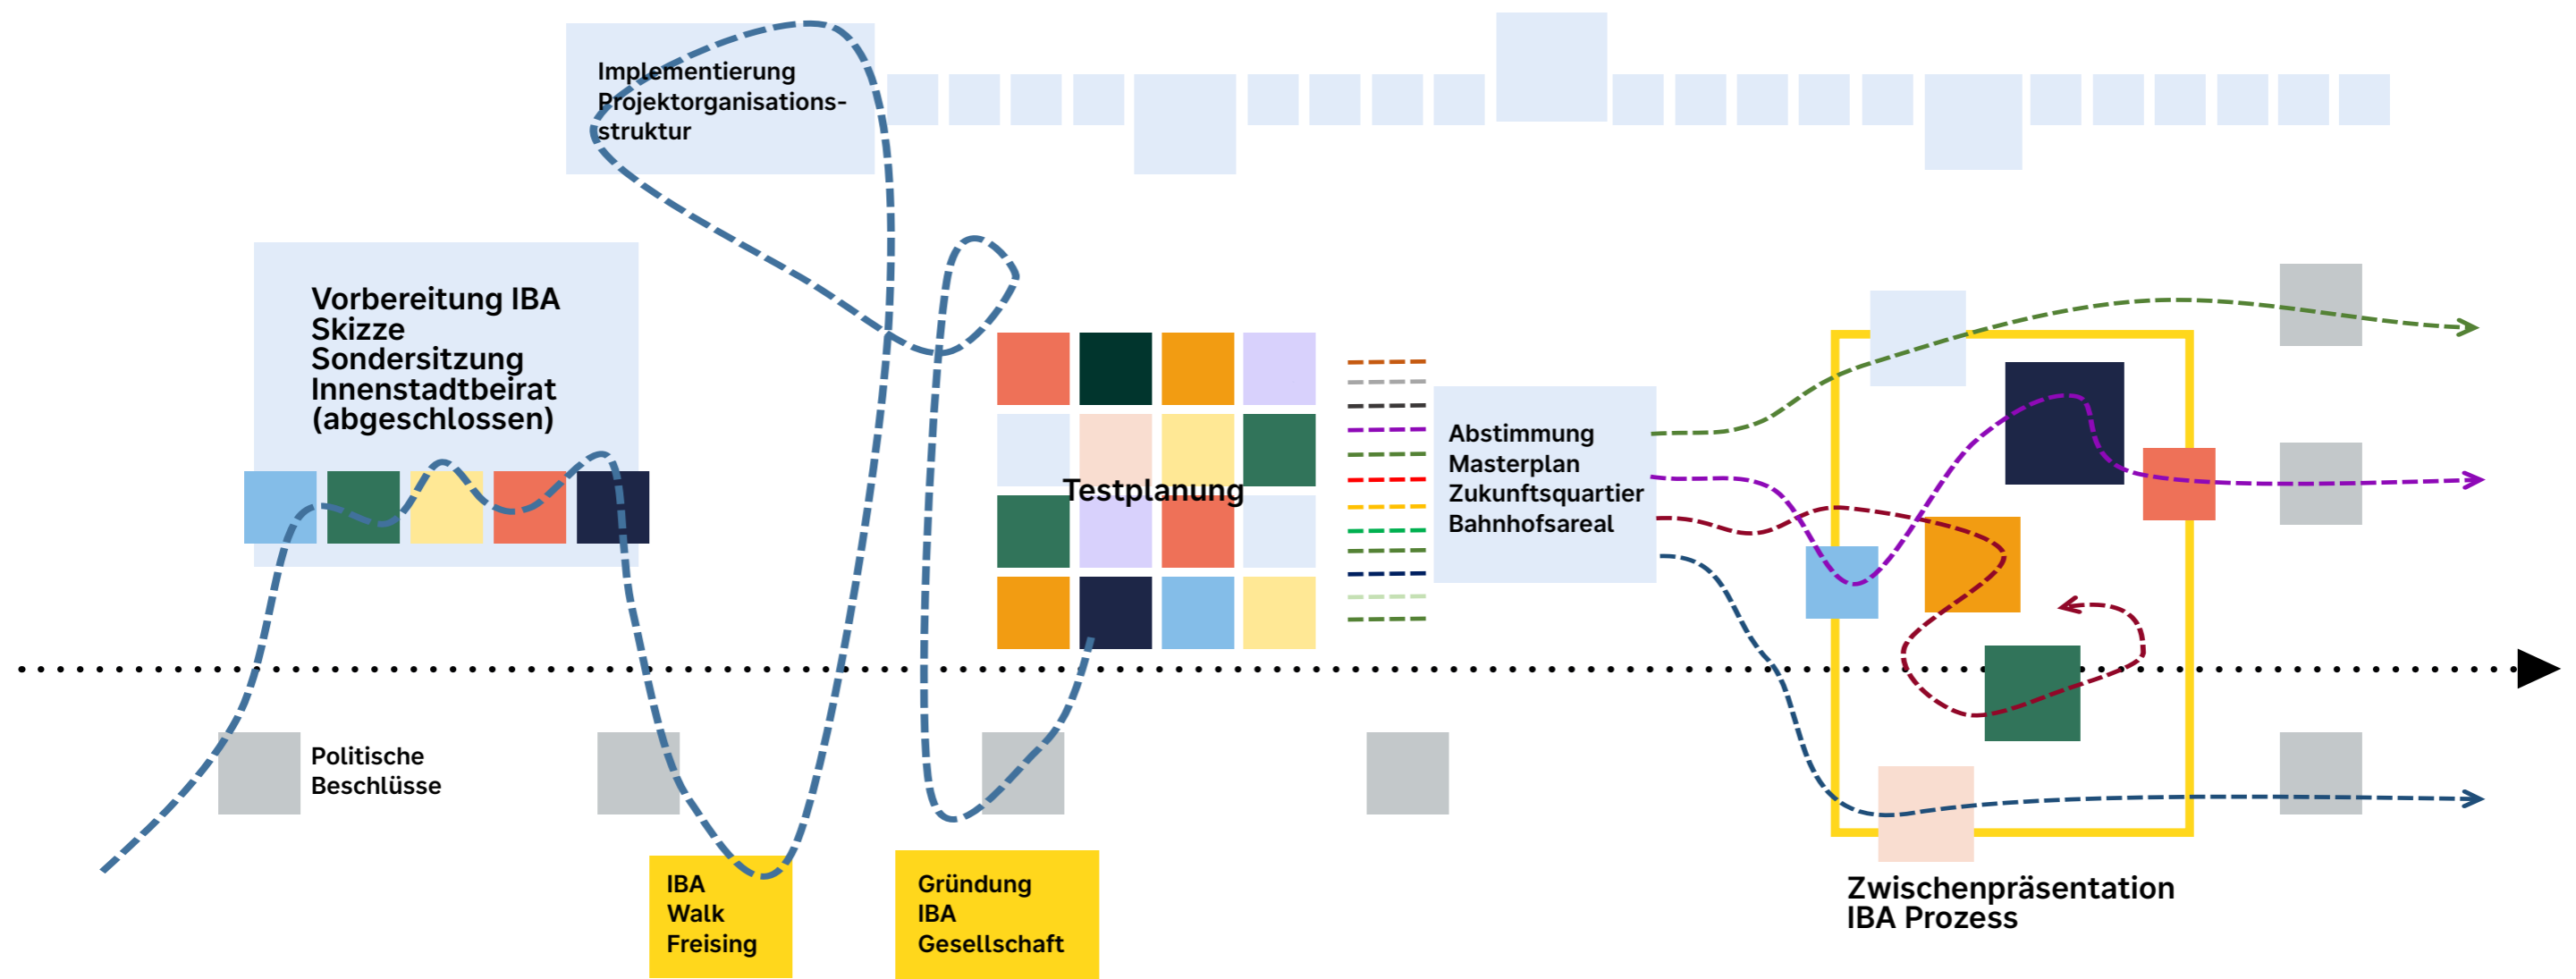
Implementierung Projektorganisations-struktur

Vorbereitung IBA
Skizze
Sondersitzung
Innenstadtbeirat
(abgeschlossen)

Testplanung

Abstimmung
Masterplan
Zukunftsquartier
Bahnhofsareal

Politische Beschlüsse

IBA
Walk
Freising

Gründung
IBA
Gesellschaft

Zwischenpräsentation
IBA Prozess